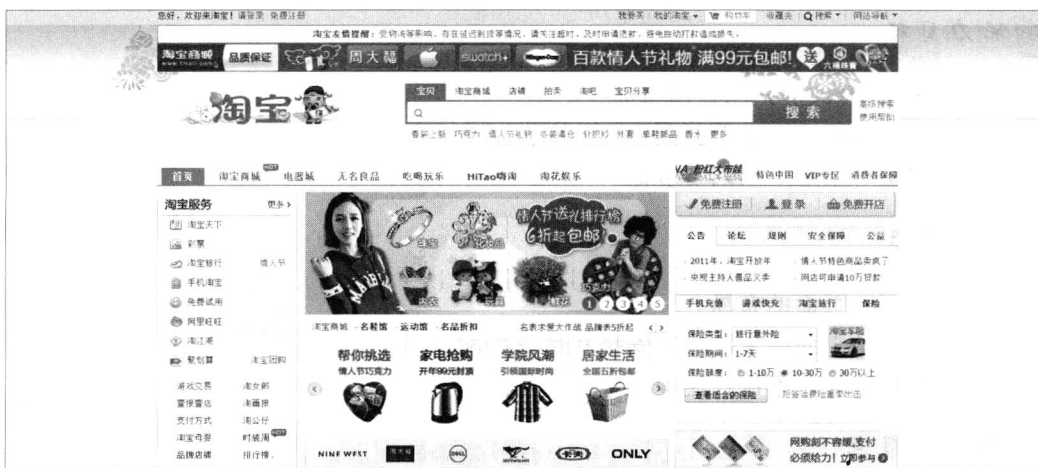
您好，欢迎来淘宝！请登录 免费注册

我要买 我的淘宝 购物车 收藏夹 搜索 网站导航

淘宝友情提醒：受物流等影响，存在延迟到货等情况，请关注超时，及时申请退款，避免自动打款造成损失。

淘宝商城 品质保证 周大福 swatch 百款情人节礼物 满99元包邮!

淘宝

宝贝 淘宝商城 店铺 拍卖 淘吧 宝贝分享

搜索

高级搜索 使用帮助

春装上新 巧克力 情人节礼物 冬装清仓 针织衫 外套 早春新品 卷卡 更多

首页 淘宝商城 电器城 无名良品 吃喝玩乐 HiTao嗨淘 淘花娱乐 特色中国 VIP专区 消费者保障

淘宝服务 更多

淘宝天下
彩票
淘宝旅行 情人节
手机淘宝
免费试用
阿里旺旺
淘江湖
聚划算 淘宝团购

游戏交易 淘女郎
营得富店 淘画报
支付方式 淘公仔
淘宝商家 时装周
品牌店铺 排行榜

情人节送礼排行榜 6折起包邮!

1 2 3 4 5

淘宝商城 · 名鞋馆 运动馆 · 名品折扣 名表求爱大作战 品牌表5折起

帮你挑选 情人节巧克力
家电抢购 开年99元封顶
学院风潮 引领国际时尚
居家生活 全国五折包邮

NINE WEST DELL ONLY

免费注册 登录 免费开店

公告 论坛 规则 安全保障 公益

2011年，淘宝开放年
央视主持人看品义卖
情人节特色商品卖爆了
网店可申请10万贷款

手机充值 游戏快充 淘宝旅行 保险

保险类型： 旅行意外险
保险期间： 1-7天
保险额度： 1-10万 10-30万 30万以上
查看适合的保险
拒签退费险重磅出击

网购刷不容缓,支付必须给力!立即参与